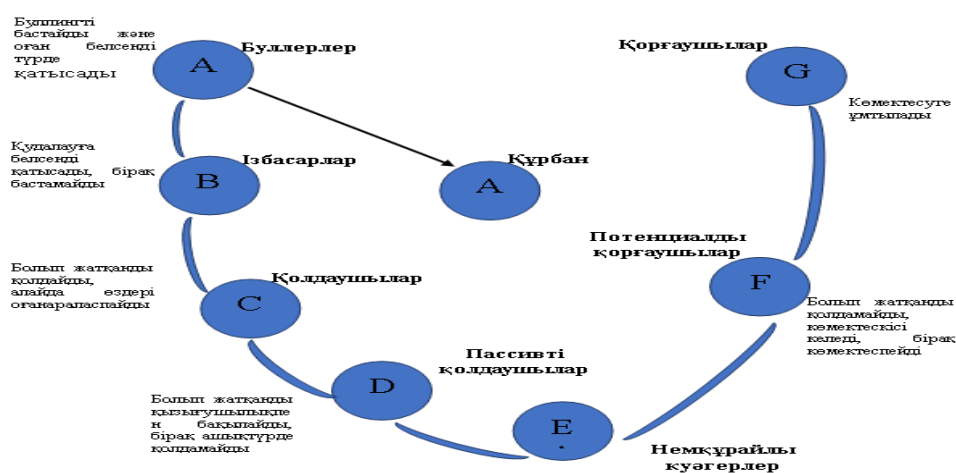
Буллингті бастайды және оған белсенді түрде қатысады

A

Буллерлер

Қорғаушылар

G

Көмектесуге ұмтылады

Қудалауға белсенді қатысады, бірақ бастамайды

B

Ізбасарлар

A

Құрбан

Потенциалды қорғаушылар

Болып жатқанды қолдайды, алайда өздері оғанараласпайды

C

Қолдаушылар

F

Болып жатқанды қолдамайды, көмектескісі келеді, бірақ көмектеспейді

Пассивті қолдаушылар

Болып жатқанды қызығушылықпен бақылайды, бірақ ашықтүрде қолдамайды

D

E

Немқұрайлы куәгерлер